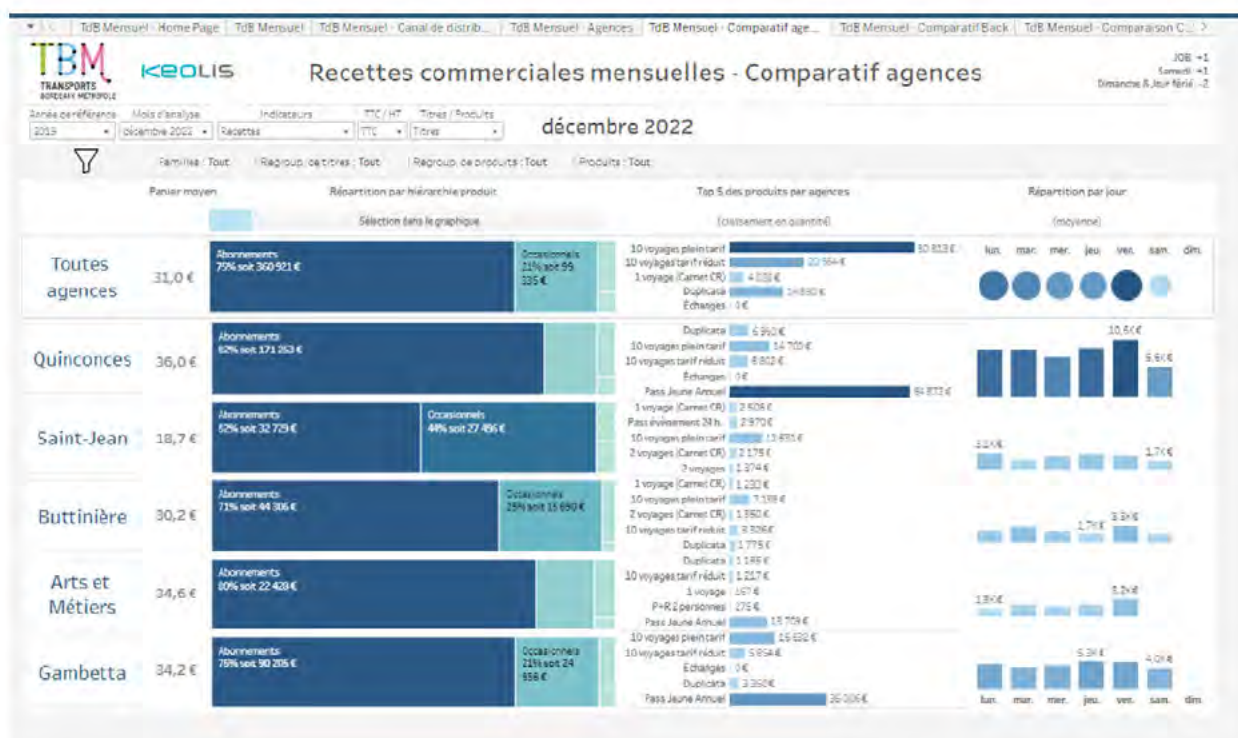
TdB Mensuel - Home Page | TdB Mensuel | TdB Mensuel - Canal de distrib... | TdB Mensuel - Agences | TdB Mensuel - Comparatif age... | TdB Mensuel - Comparatif Back | TdB Mensuel - Comparaison C...

TBM TRANSPORTS BORDEAUX MÉTROPOLE

KEOLIS

Recettes commerciales mensuelles - Comparatif agences

JOB +1
Samedi +1
Dimanche & Jour férié -2

Année de référence: 2019
Mois d'analyse: décembre 2022
Indicateurs: Recettes
TTC / HT: TTC
Titres / Produits: Titres

décembre 2022

Famille : Tout | Regroup. de titres : Tout | Regroup. de produits : Tout | Produits : Tout

Panier moyen | Répartition par hiérarchie produit | Top 5 des produits par agences | Répartition par jour

Sélection dans le graphique | (classement en quantité) | (moyenne)

Toutes agences | 31,0 € | Abonnements 75% soit 360 921 € | Occasionnels 21% soit 99 335 € | 10 voyages plein tarif 50 813 € | 10 voyages tarif réduit 22 564 € | 1 voyage (Carnet CR) 4 033 € | Duplicata 14 890 € | Échanges 0 € | lun. mar. mer. jeu. ven. sam. dim.

Quinconces | 36,0 € | Abonnements 62% soit 171 253 € | Duplicata 6 960 € | 10 voyages plein tarif 14 709 € | 10 voyages tarif réduit 6 802 € | Échanges 0 € | Pass Jeune Annuel 64 872 € | 10,6 € | 6,6 €

Saint-Jean | 18,7 € | Abonnements 52% soit 32 729 € | Occasionnels 44% soit 27 496 € | 1 voyage (Carnet CR) 2 508 € | Pass évènement 24 h. 2 970 € | 10 voyages plein tarif 13 693 € | 2 voyages (Carnet CR) 2 175 € | 2 voyages 1 374 € | 3,0 € | 1,7 €

Buttinière | 30,2 € | Abonnements 71% soit 44 306 € | Occasionnels 25% soit 15 690 € | 1 voyage (Carnet CR) 1 230 € | 10 voyages plein tarif 7 138 € | 2 voyages (Carnet CR) 1 360 € | 10 voyages tarif réduit 3 306 € | Duplicata 1 775 € | 1,7 € | 3,3 €

Arts et Métiers | 34,6 € | Abonnements 80% soit 22 420 € | Duplicata 1 185 € | 10 voyages tarif réduit 1 217 € | 1 voyage 167 € | P+R 2 personnes 275 € | Pass Jeune Annuel 13 709 € | 1,3 € | 3,2 €

Gambetta | 34,2 € | Abonnements 75% soit 90 205 € | Occasionnels 21% soit 24 656 € | 10 voyages plein tarif 15 632 € | 10 voyages tarif réduit 5 654 € | Échanges 0 € | Duplicata 3 350 € | Pass Jeune Annuel 35 006 € | 5,3 € | 4,0 €

lun. mar. mer. jeu. ven. sam. dim.